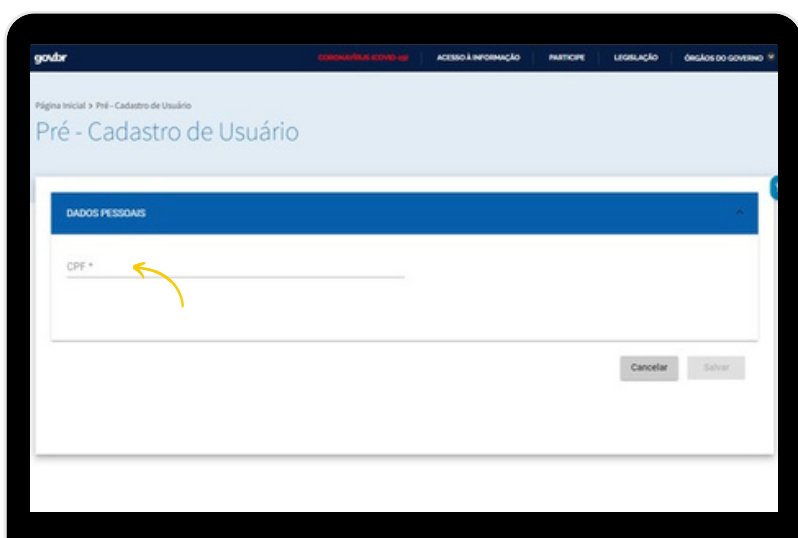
gov.br

CORONAVÍRUS (COVID-19) | ACESSO À INFORMAÇÃO | PARTICIPE | LEGISLAÇÃO | ÓRGÃOS DO GOVERNO

Página Inicial > Pré - Cadastro de Usuário

Pré - Cadastro de Usuário

DADOS PESSOAIS

CPF *

Cancelar

Salvar